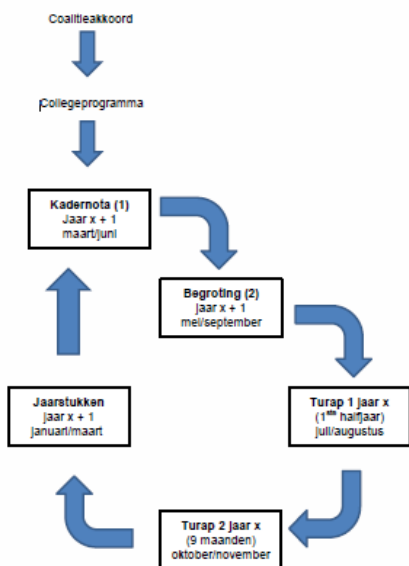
Coalitieakkoord

Collegeprogramma

**Kadernota (1)**
Jaar x + 1
maart/juni

**Begroting (2)**
Jaar x + 1
mei/september

**Turap 1 jaar x**
($1^{ste}$ halfjaar)
juli/augustus

**Turap 2 jaar x**
(9 maanden)
oktober/november

**Jaarstukken**
jaar x + 1
januari/maart